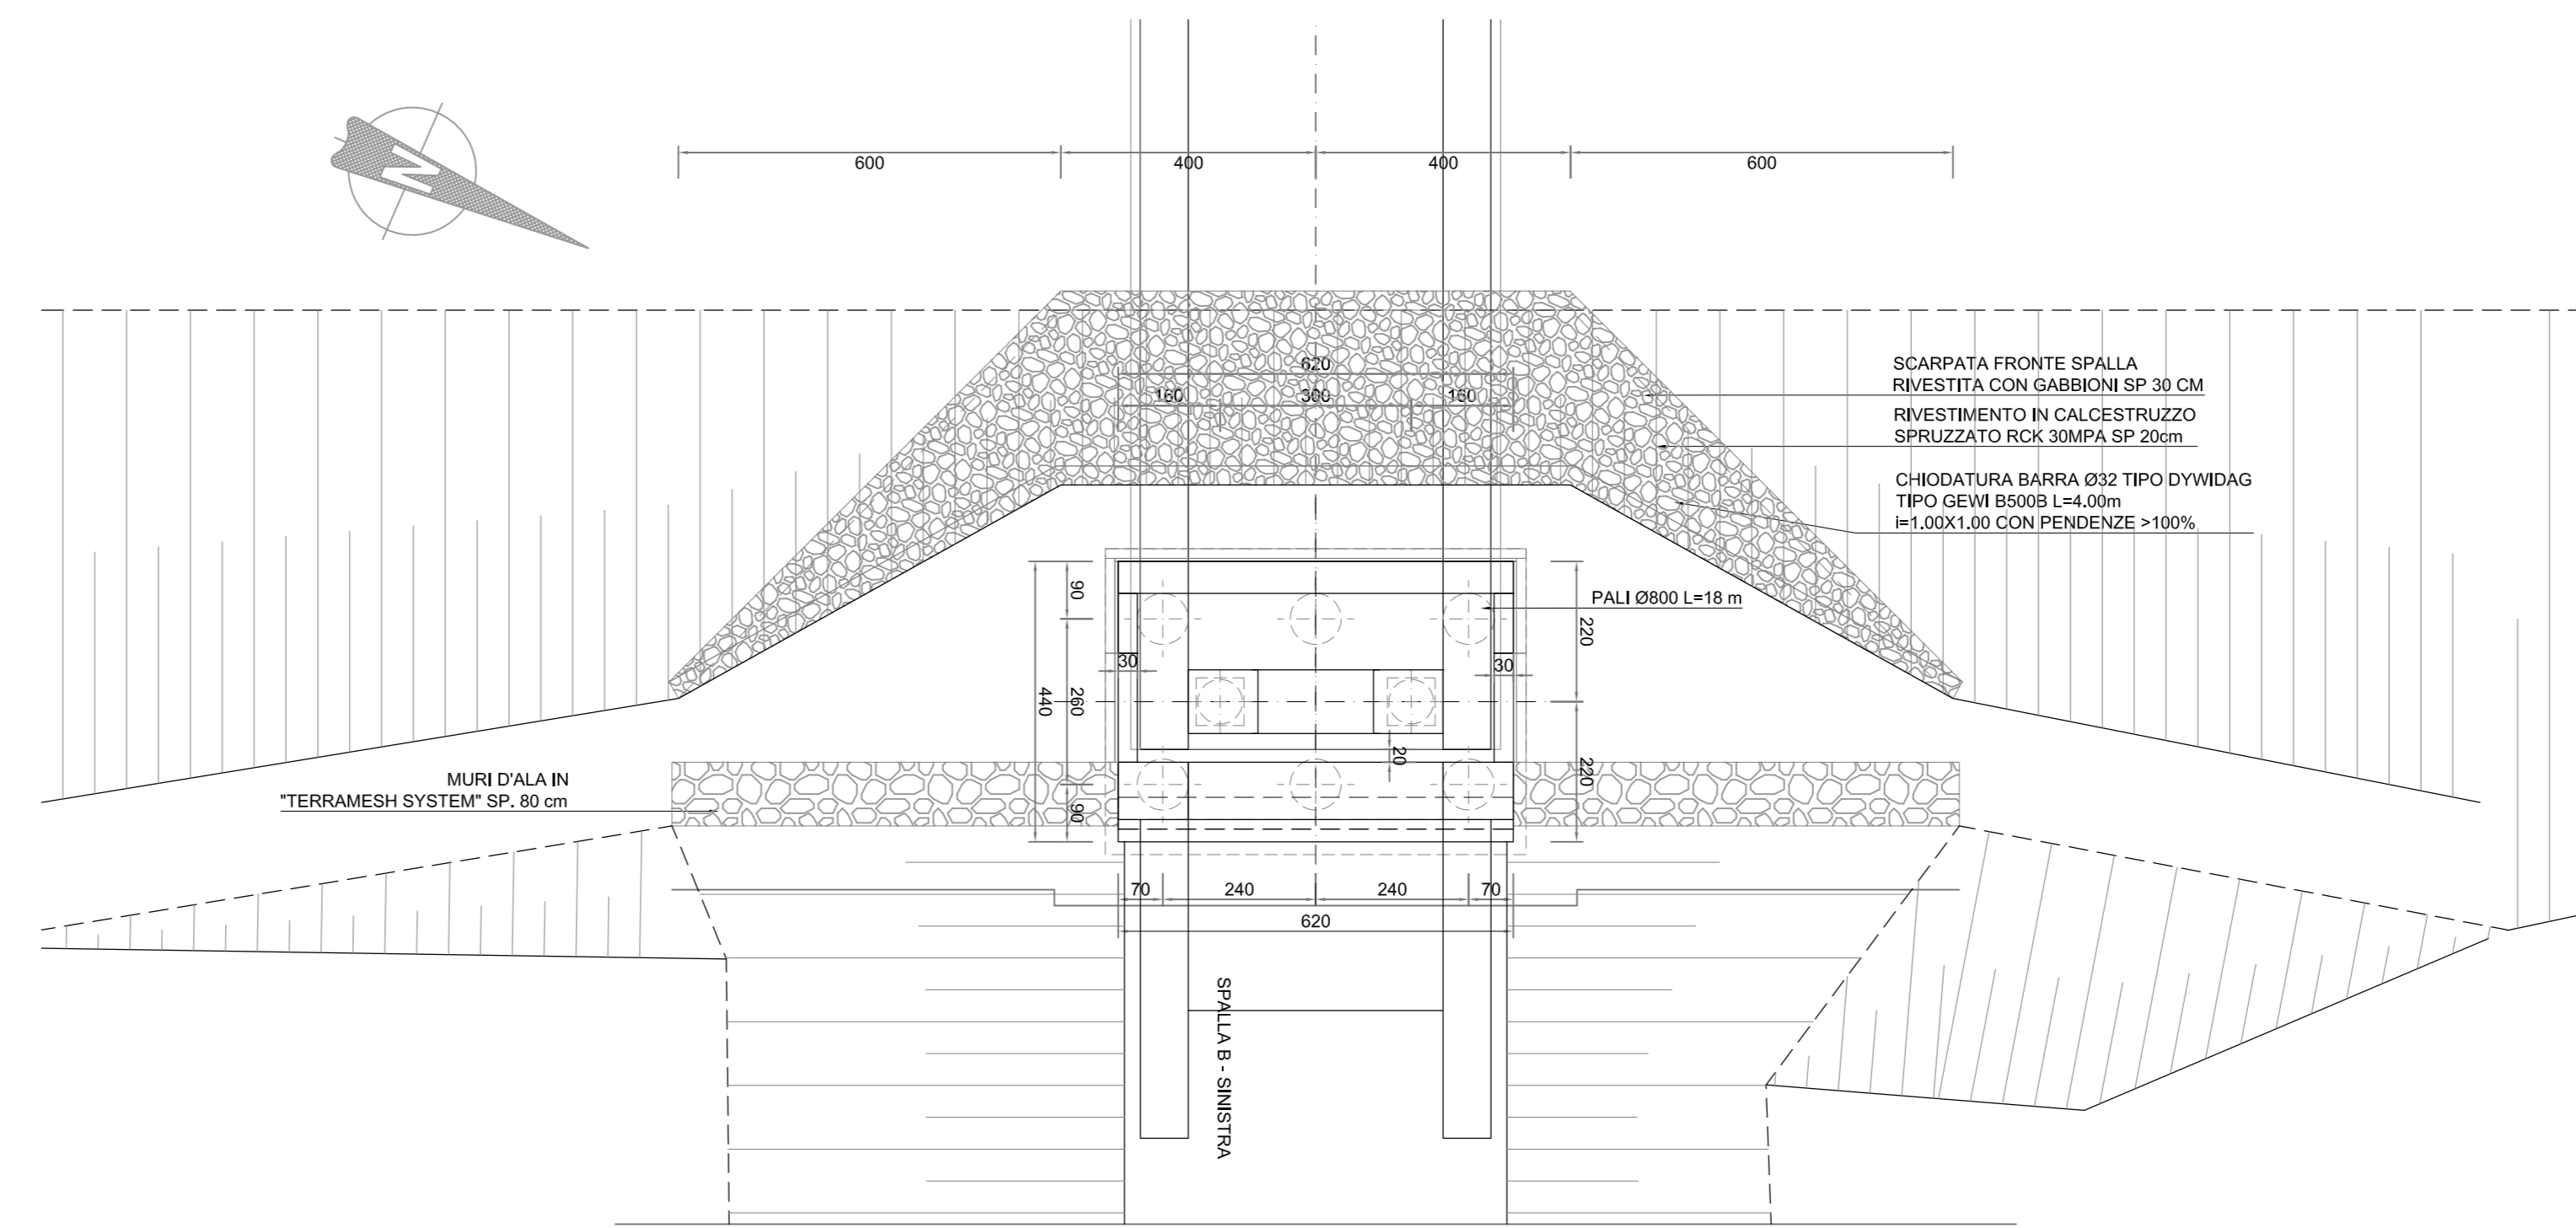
N

600
400
400
600

620
160
300
160

SCARPATA FRONTE SPALLA
RIVESTITA CON GABBIONI SP 30 CM

RIVESTIMENTO IN CALCESTRUZZO
SPRUZZATO RCK 30MPA SP 20cm

CHIODATURA BARRA Ø32 TIPO DYWIDAG
TIPO GEWI B500B L=4.00m
i=1.00X1.00 CON PENDENZE >100%

PALI Ø800 L=18 m

90
30
30
220
440
260
20
220
90

MURI D'ALA IN
"TERRAMESH SYSTEM" SP. 80 cm

70
240
240
70
620

SPALLA B - SINISTRA